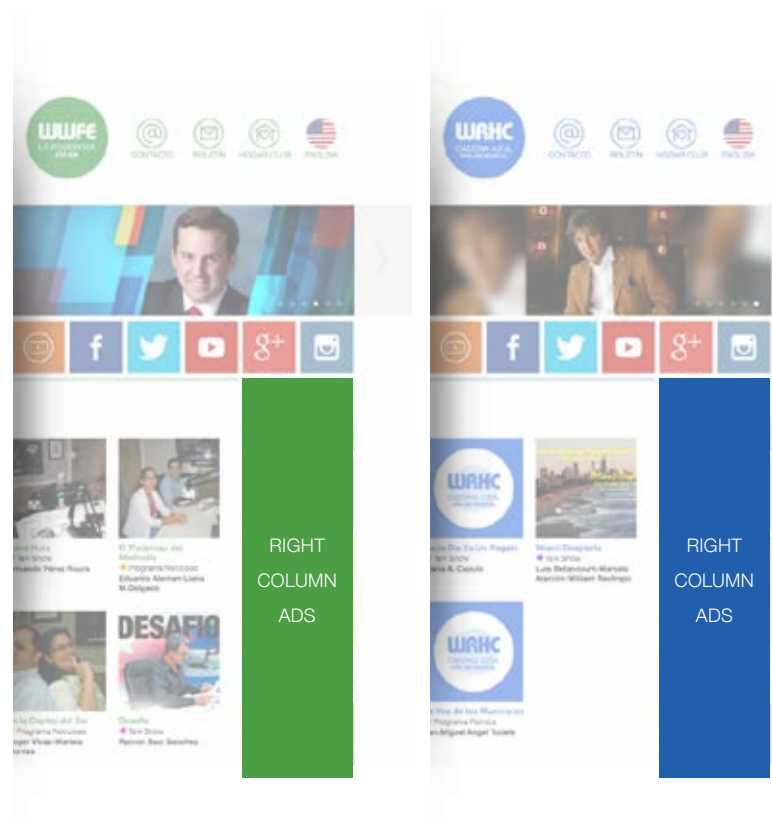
WWFE
LA PODEROSA

CONTACTO BOLETIN HOGAR CLUB ENGLISH

8+

El Poderoso del Mediodía
Programa Noticioso
Eduardo Aleman-Lieta M.Delgado

DESAFIO

Desafio
Talk Show

RIGHT COLUMN ADS

WRHC
CADENA AZUL

CONTACTO BOLETIN HOGAR CLUB ENGLISH

8+

WRHC

Miami Despierta
Talk Show

WRHC

RIGHT COLUMN ADS